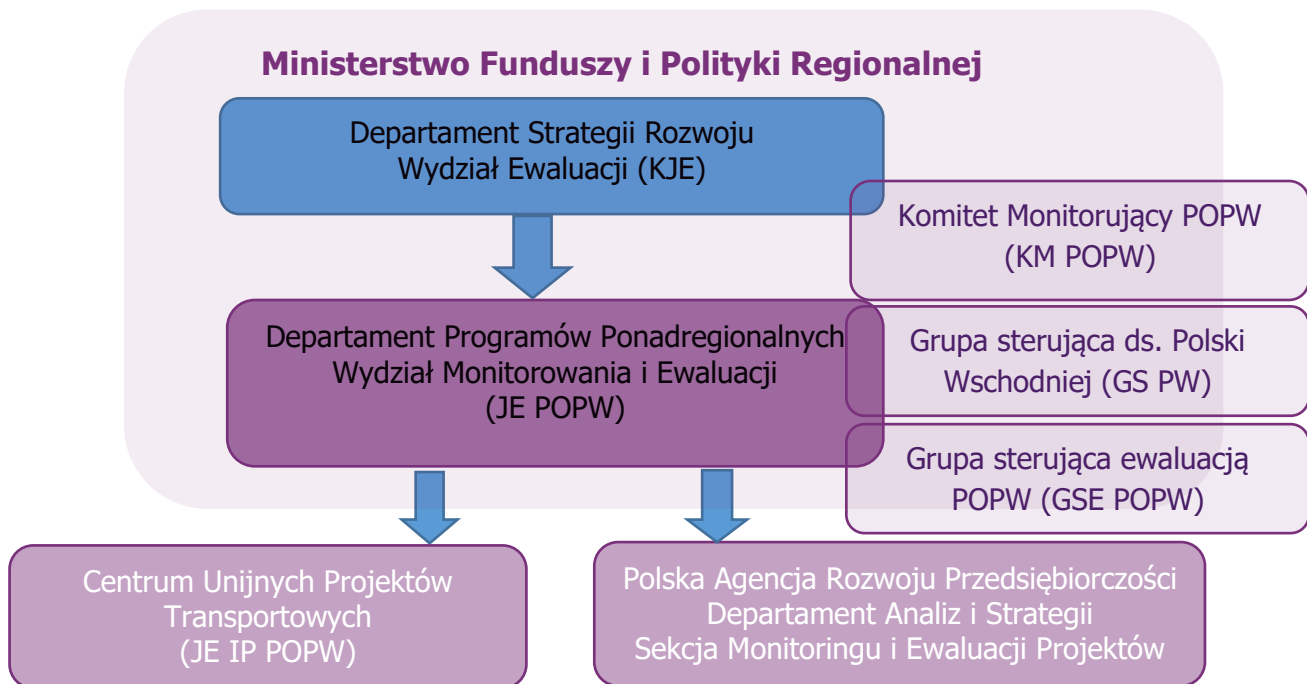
Ministerstwo Funduszy i Polityki Regionalnej

Departament Strategii Rozwoju
Wydział Ewaluacji (KJE)

Komitet Monitorujący POPW
(KM POPW)

Departament Programów Ponadregionalnych
Wydział Monitorowania i Ewaluacji
(JE POPW)

Grupa sterująca ds. Polski Wschodniej (GS PW)

Grupa sterująca ewaluacją POPW (GSE POPW)

Centrum Unijnych Projektów Transportowych
(JE IP POPW)

Polska Agencja Rozwoju Przedsiębiorczości
Departament Analiz i Strategii
Sekcja Monitoringu i Ewaluacji Projektów